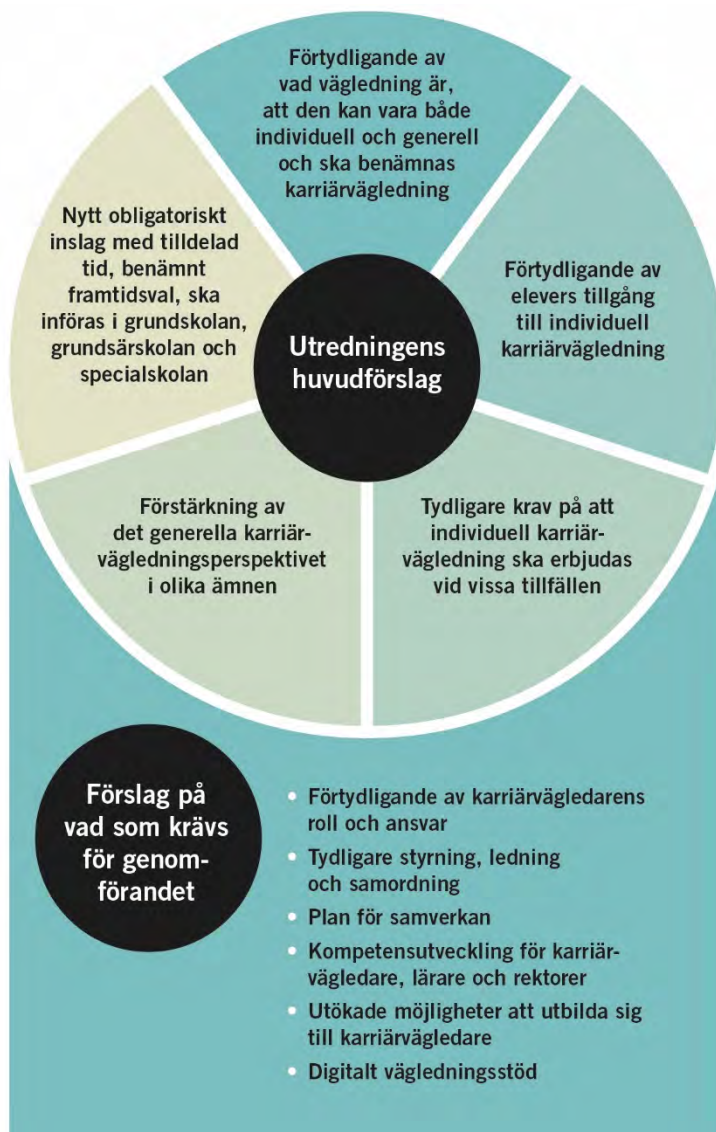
Förtydligande av vad vägledning är, att den kan vara både individuell och generell och ska benämnas karriärvägledning

Förtydligande av elevers tillgång till individuell karriärvägledning

Tydligare krav på att individuell karriärvägledning ska erbjudas vid vissa tillfällen

Förstärkning av det generella karriärvägledningsperspektivet i olika ämnen

Nytt obligatoriskt inslag med tilldelad tid, benämnt framtidsval, ska införas i grundskolan, grundsärskolan och specialskolan

Utredningens huvudförslag

Förslag på vad som krävs för genomförandet

• Förtydligande av karriärvägledarens roll och ansvar
• Tydligare styrning, ledning och samordning
• Plan för samverkan
• Kompetensutveckling för karriärvägledare, lärare och rektorer
• Utökade möjligheter att utbilda sig till karriärvägledare
• Digitalt vägledningsstöd